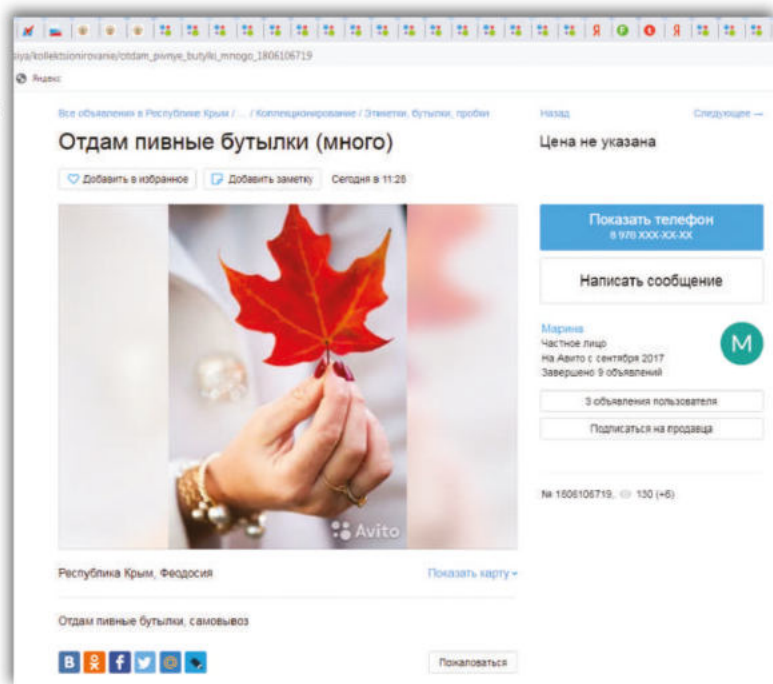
Я Я

siya/kollektsionirovanie/otdam_pivnye_butylki_mnogo_1806106719

Яндекс

Все объявления в Республике Крым / ... / Коллекционирование / Этикетки, бутылки, пробки

Назад Следующее →

Отдам пивные бутылки (много)

Цена не указана

Добавить в избранное Добавить заметку Сегодня в 11:28

Показать телефон
8 978 XXX-XX-XX

Написать сообщение

Марина
Частное лицо
На Авито с сентября 2017
Завершено 9 объявлений

M

3 объявления пользователя

Подписаться на продавца

№ 1806106719, 130 (+6)

Avito

Республика Крым, Феодосия

Показать карту

Отдам пивные бутылки, самовывоз

Пожаловаться